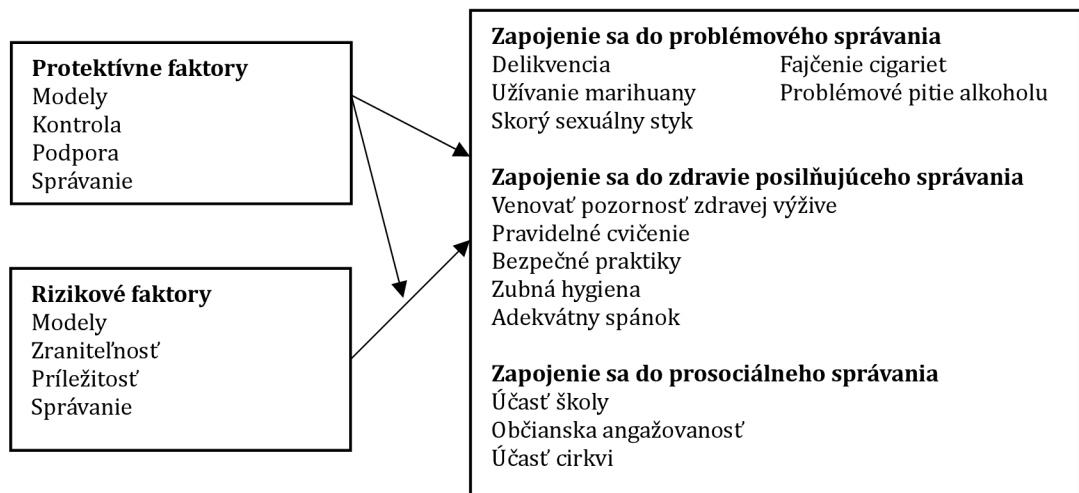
**Protektívne faktory**
Modely
Kontrola
Podpora
Správanie

**Rizikové faktory**
Modely
Zraniteľnosť
Príležitosť
Správanie

**Zapojenie sa do problémového správania**
Delikvencia
Užívanie marihuany
Skorý sexuálny styk
Fajčenie cigariet
Problémové pitie alkoholu

**Zapojenie sa do zdravie posilňujúceho správania**
Venovať pozornosť zdravej výžive
Pravidelné cvičenie
Bezpečné praktiky
Zubná hygiena
Adekvátny spánok

**Zapojenie sa do prosociálneho správania**
Účasť školy
Občianska angažovanosť
Účasť cirkvi